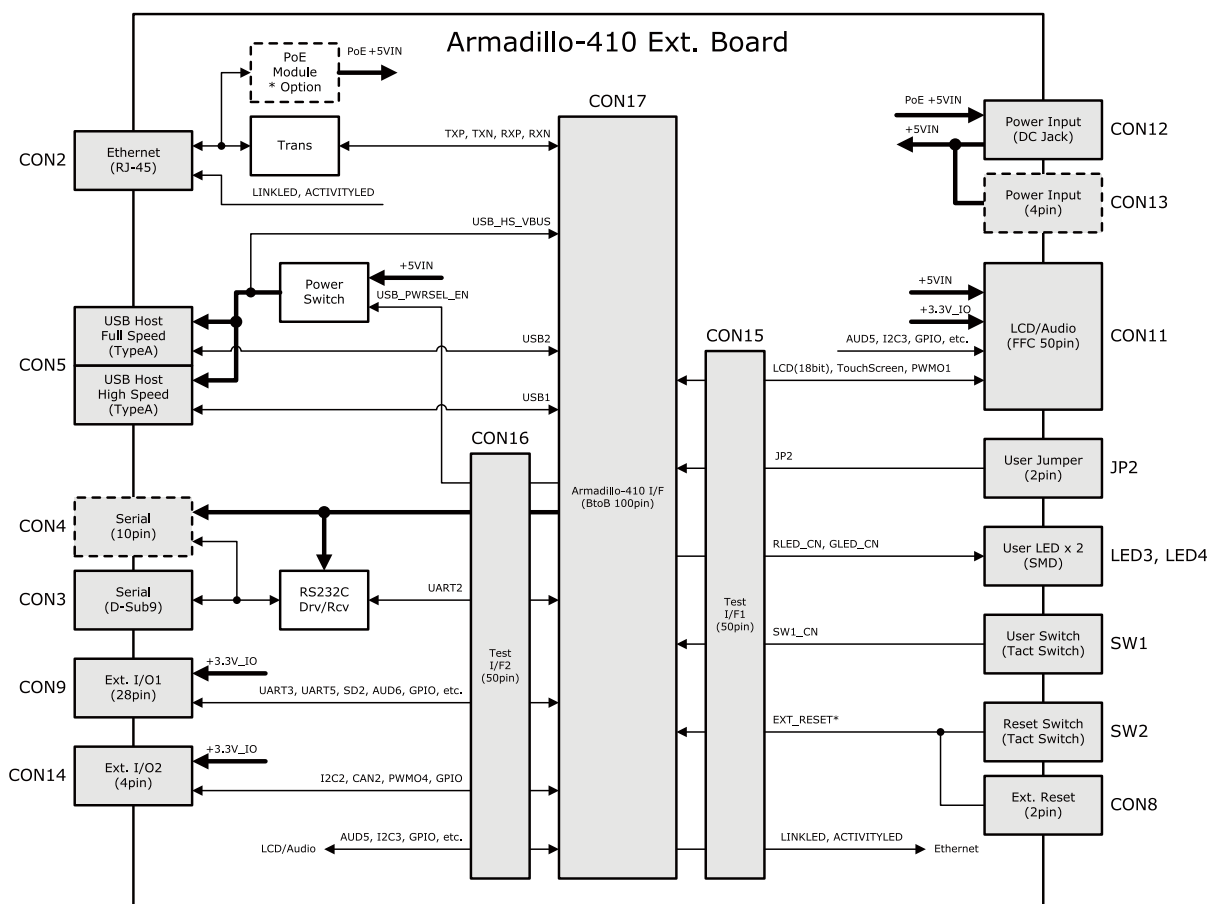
Armadillo-410 Ext. Board

PoE Module * Option

PoE +5VIN

CON17

Power Input (DC Jack)

CON12

PoE +5VIN

+5VIN

CON2

Ethernet (RJ-45)

Trans

TXP, TXN, RXP, RXN

LINKLED, ACTIVITYLED

Power Input (4pin)

CON13

USB_HS_VBUS

+5VIN

Power Switch

USB_PWRSEL_EN

+5VIN

+3.3V_IO

USB Host Full Speed (TypeA)

USB2

CON15

AUD5, I2C3, GPIO, etc.

LCD/Audio (FFC 50pin)

CON11

CON5

USB Host High Speed (TypeA)

LCD(18bit), TouchScreen, PWMO1

USB1

CON16

JP2

User Jumper (2pin)

JP2

CON4

Serial (10pin)

Armadillo-410 I/F (BtoB 100pin)

RLED_CN, GLED_CN

User LED x 2 (SMD)

LED3, LED4

CON3

Serial (D-Sub9)

RS232C Drv/Rcv

UART2

Test I/F1 (50pin)

SW1_CN

User Switch (Tact Switch)

SW1

+3.3V_IO

CON9

Ext. I/O1 (28pin)

Test I/F2 (50pin)

UART3, UART5, SD2, AUD6, GPIO, etc.

EXT_RESET*

Reset Switch (Tact Switch)

SW2

+3.3V_IO

CON14

Ext. I/O2 (4pin)

I2C2, CAN2, PWMO4, GPIO

Ext. Reset (2pin)

CON8

LCD/Audio

AUD5, I2C3, GPIO, etc.

LINKLED, ACTIVITYLED

Ethernet